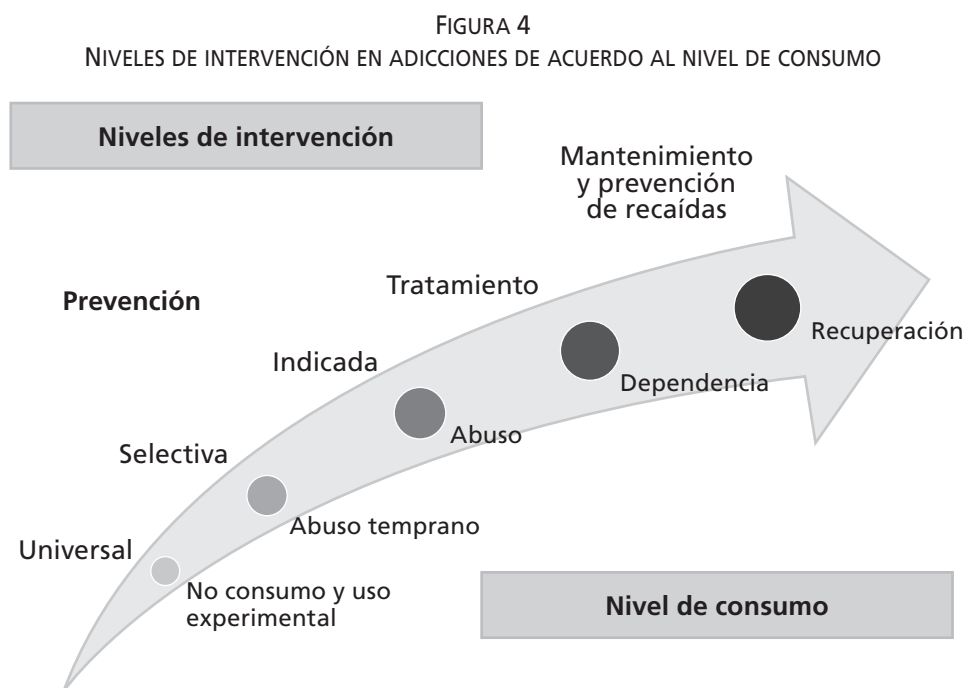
FIGURA 4
NIVELES DE INTERVENCIÓN EN ADICCIONES DE ACUERDO AL NIVEL DE CONSUMO

Niveles de intervención

Mantenimiento y prevención de recaídas

Prevención

Tratamiento

Indicada

Selectiva

Universal

Recuperación

Dependencia

Abuso

Abuso temprano

No consumo y uso experimental

Nivel de consumo